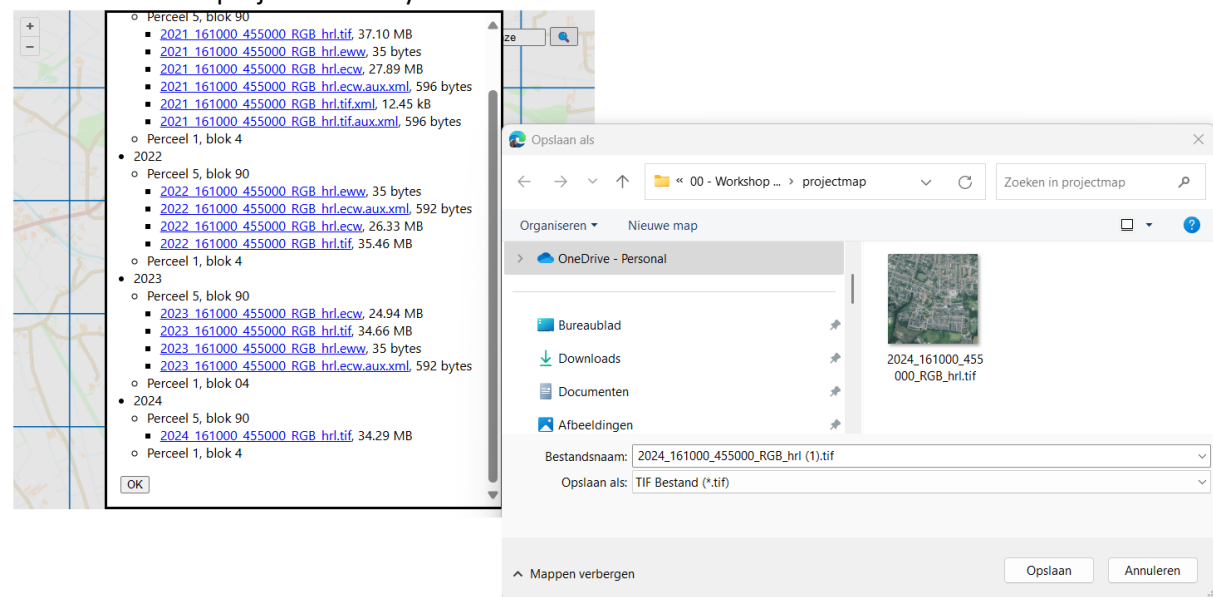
+
−
ze

Perceel 5, blok 90
2021_161000_455000_RGB_hrl.tif, 37.10 MB
2021_161000_455000_RGB_hrl.eww, 35 bytes
2021_161000_455000_RGB_hrl.ecw, 27.89 MB
2021_161000_455000_RGB_hrl.ecw.aux.xml, 596 bytes
2021_161000_455000_RGB_hrl.tif.xml, 12.45 kB
2021_161000_455000_RGB_hrl.tif.aux.xml, 596 bytes
Perceel 1, blok 4
2022
Perceel 5, blok 90
2022_161000_455000_RGB_hrl.eww, 35 bytes
2022_161000_455000_RGB_hrl.ecw.aux.xml, 592 bytes
2022_161000_455000_RGB_hrl.ecw, 26.33 MB
2022_161000_455000_RGB_hrl.tif, 35.46 MB
Perceel 1, blok 4
2023
Perceel 5, blok 90
2023_161000_455000_RGB_hrl.ecw, 24.94 MB
2023_161000_455000_RGB_hrl.tif, 34.66 MB
2023_161000_455000_RGB_hrl.eww, 35 bytes
2023_161000_455000_RGB_hrl.ecw.aux.xml, 592 bytes
Perceel 1, blok 04
2024
Perceel 5, blok 90
2024_161000_455000_RGB_hrl.tif, 34.29 MB
Perceel 1, blok 4
OK

Opslaan als
« 00 - Workshop ... › projectmap
Zoeken in projectmap
Organiseren ▾
Nieuwe map
OneDrive - Personal
Bureaublad
Downloads
Documenten
Afbeeldingen
2024_161000_455000_RGB_hrl.tif
Bestandsnaam: 2024_161000_455000_RGB_hrl (1).tif
Opslaan als: TIF Bestand (*.tif)
Mappen verbergen
Opslaan
Annuleren